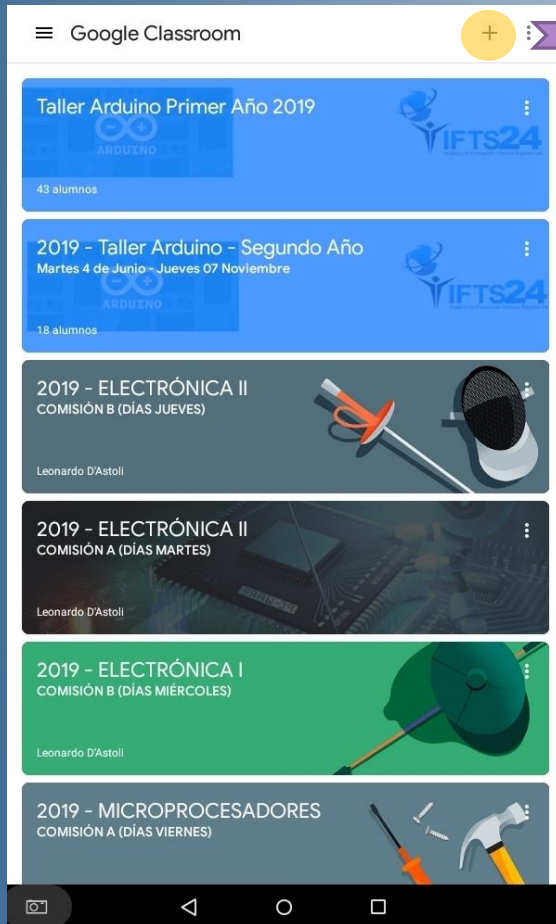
Google Classroom

+

Taller Arduino Primer Año 2019

ARDUINO

IFTS24

43 alumnos

2019 - Taller Arduino - Segundo Año

Martes 4 de Junio - Jueves 07 Noviembre

ARDUINO

IFTS24

18 alumnos

2019 - ELECTRÓNICA II

COMISIÓN B (DÍAS JUEVES)

Leonardo D'Astoli

2019 - ELECTRÓNICA II

COMISIÓN A (DÍAS MARTES)

Leonardo D'Astoli

2019 - ELECTRÓNICA I

COMISIÓN B (DÍAS MIÉRCOLES)

Leonardo D'Astoli

2019 - MICROPROCESADORES

COMISIÓN A (DÍAS VIERNES)